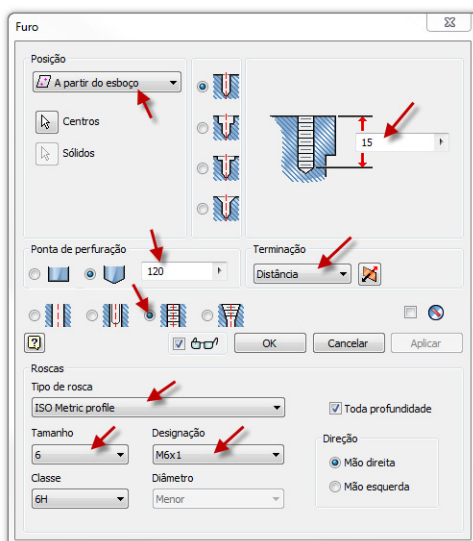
Furo

Posição

A partir do esboço

Centros

Sólidos

15

Ponta de perfuração

120

Terminação

Distância

OK

Cancelar

Aplicar

Roscas

Tipo de rosca

ISO Metric profile

Toda profundidade

Tamanho

6

Designação

M6x1

Direção

Mão direita

Mão esquerda

Classe

6H

Diâmetro

Menor